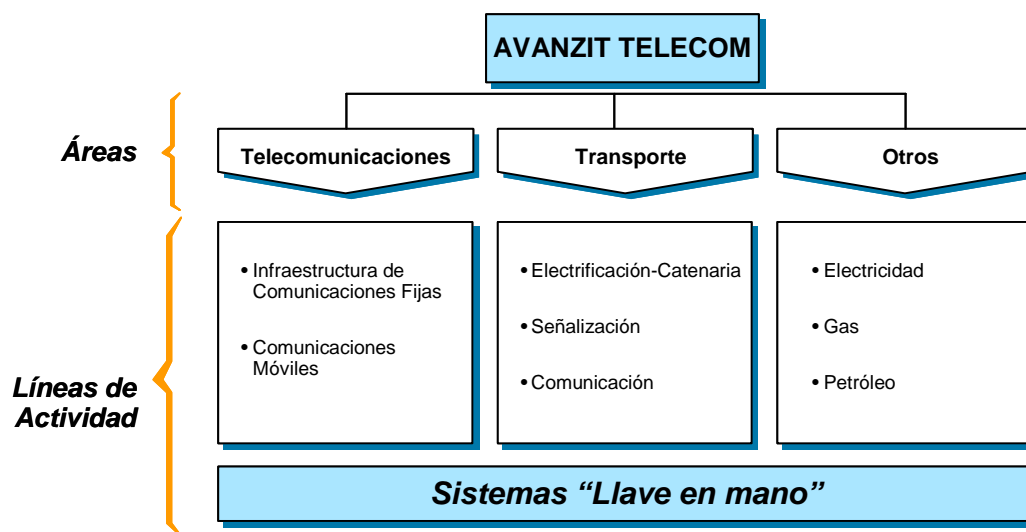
AVANZIT TELECOM

Áreas

Telecomunicaciones

Transporte

Otros

Líneas de Actividad

• Infraestructura de Comunicaciones Fijas

• Comunicaciones Móviles

• Electrificación-Catenaria

• Señalización

• Comunicación

• Electricidad

• Gas

• Petróleo

Sistemas “Llave en mano”